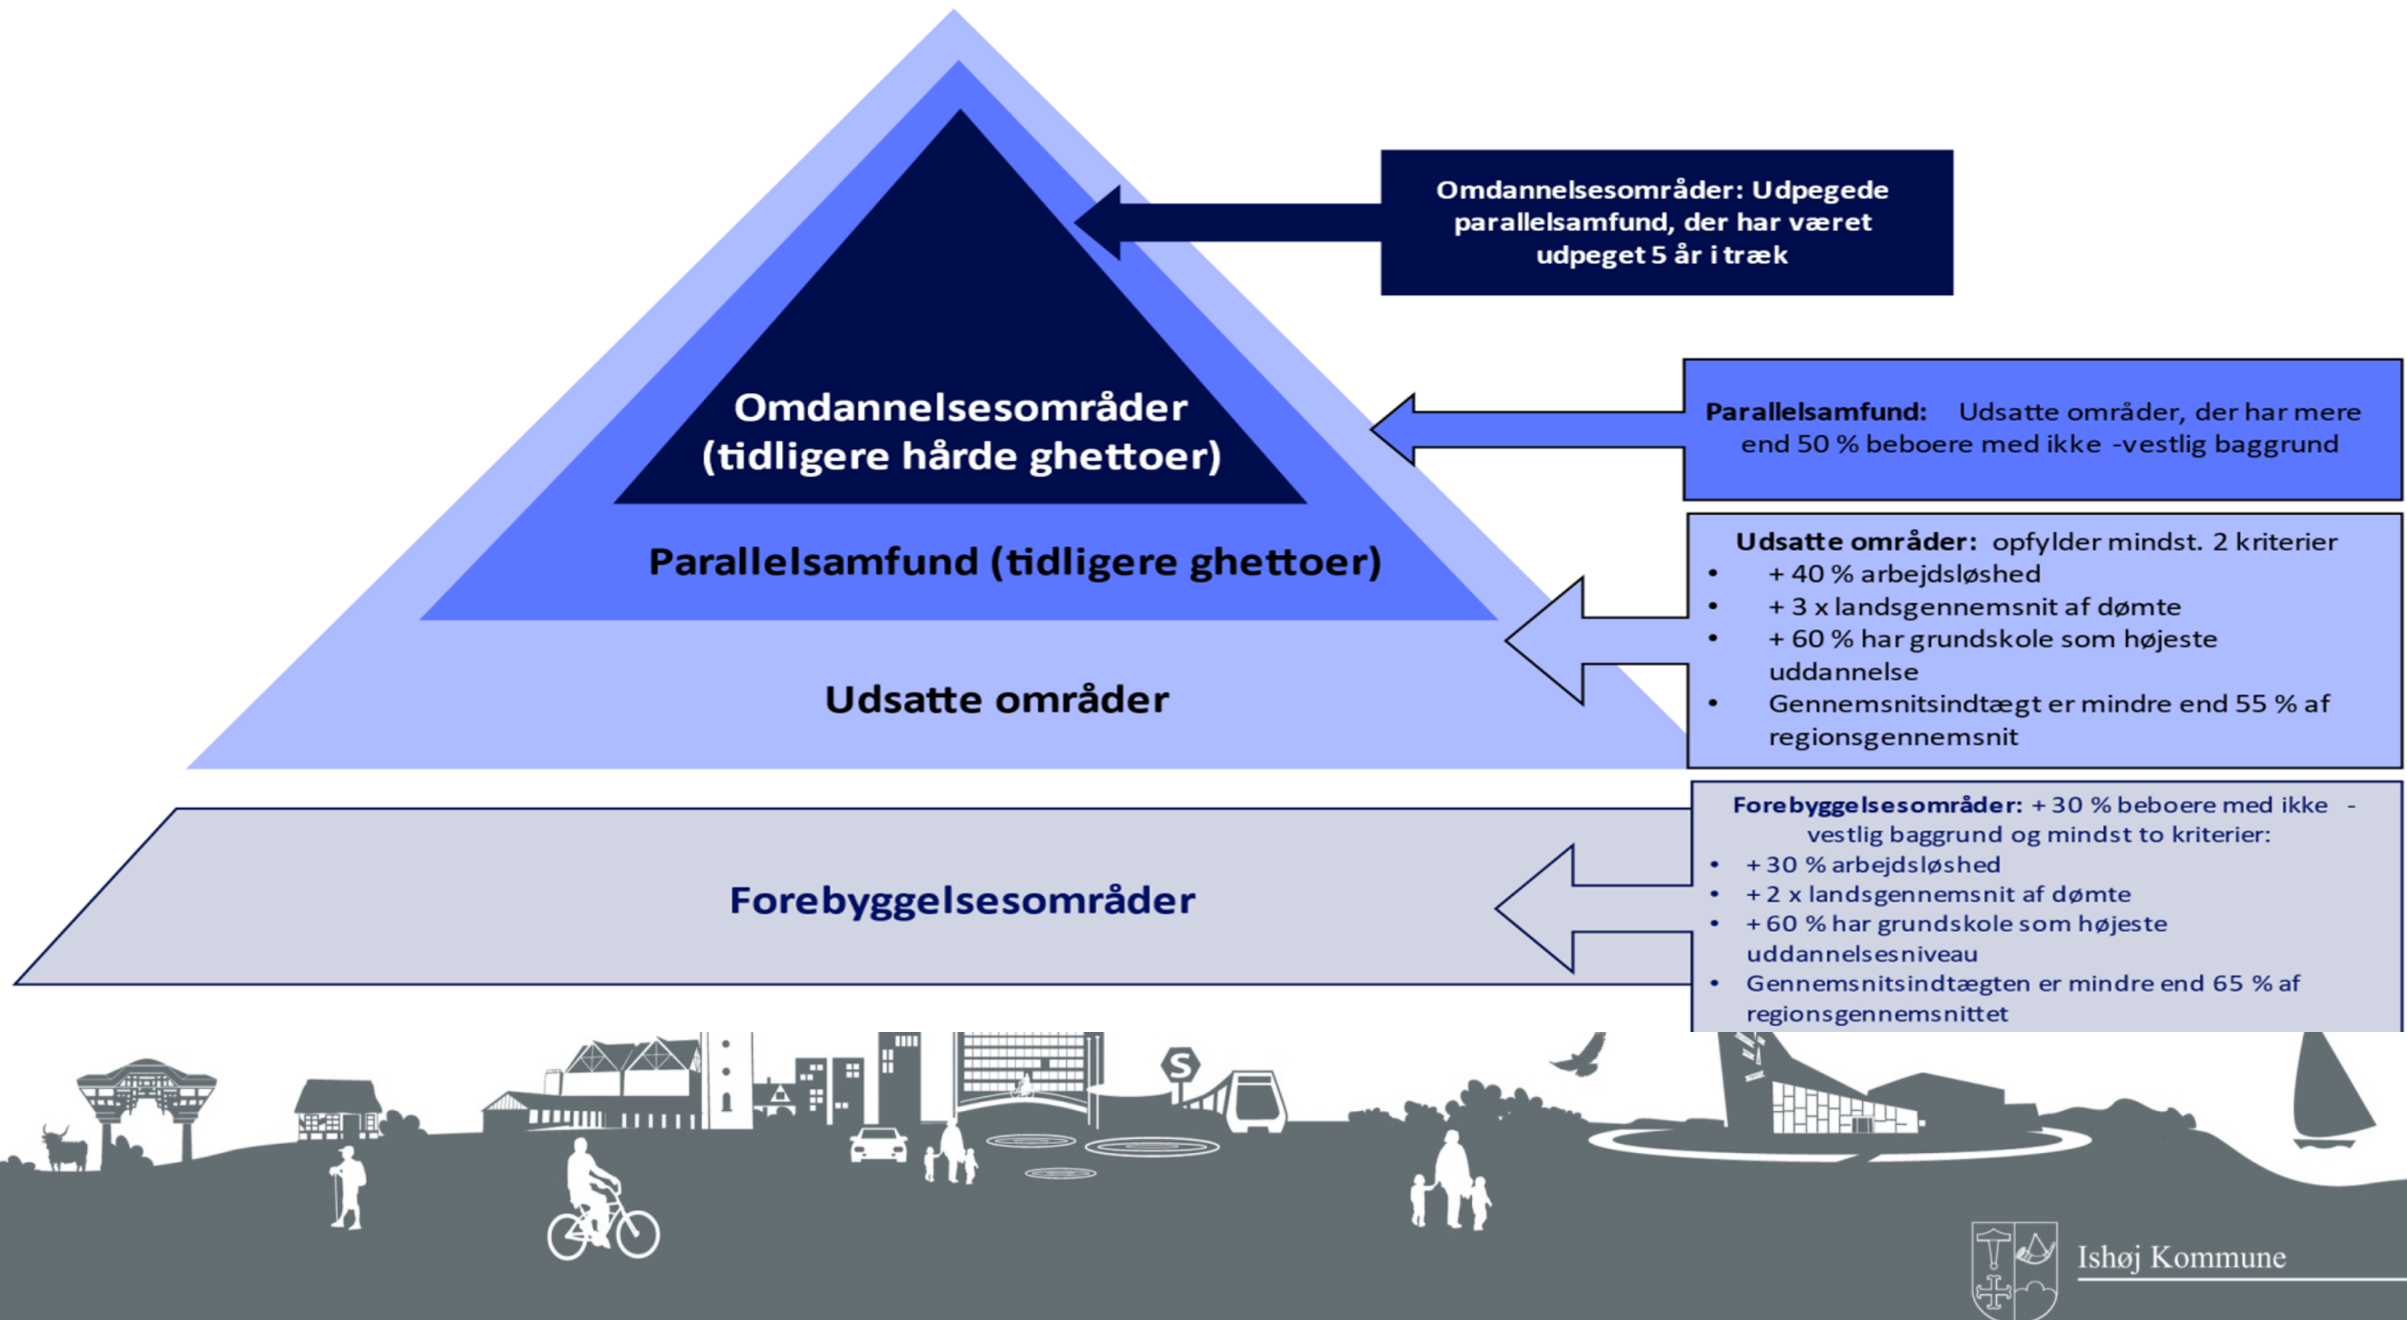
Omdannelsesområder (tidligere hårde ghettoer)

Parallelsamfund (tidligere ghettoer)

Udsatte områder

Forebyggelsesområder

Omdannelsesområder: Udpegede parallelsamfund, der har været udpeget 5 år i træk

Parallelsamfund: Udsatte områder, der har mere end 50 % beboere med ikke -vestlig baggrund

Udsatte områder: opfylder mindst. 2 kriterier
- + 40 % arbejdsløshed
- + 3 x landsgennemsnit af dømte
- + 60 % har grundskole som højeste uddannelse
- Gennemsnitsindtægt er mindre end 55 % af regionsgennemsnit

Forebyggelsesområder: + 30 % beboere med ikke - vestlig baggrund og mindst to kriterier:
- + 30 % arbejdsløshed
- + 2 x landsgennemsnit af dømte
- + 60 % har grundskole som højeste uddannelsesniveau
- Gennemsnitsindtægten er mindre end 65 % af regionsgennemsnittet

S

Ishøj Kommune